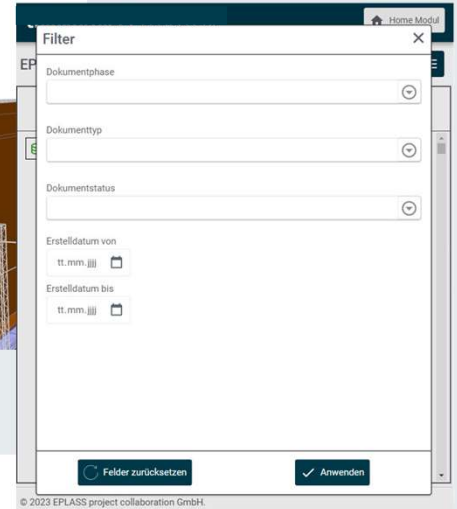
Home Modul

EP

Filter ×

Dokumentphase

Dokumenttyp

Dokumentstatus

Erstelldatum von

tt.mm.jjjj

Erstelldatum bis

tt.mm.jjjj

Felder zurücksetzen

Anwenden

© 2023 EPLASS project collaboration GmbH.